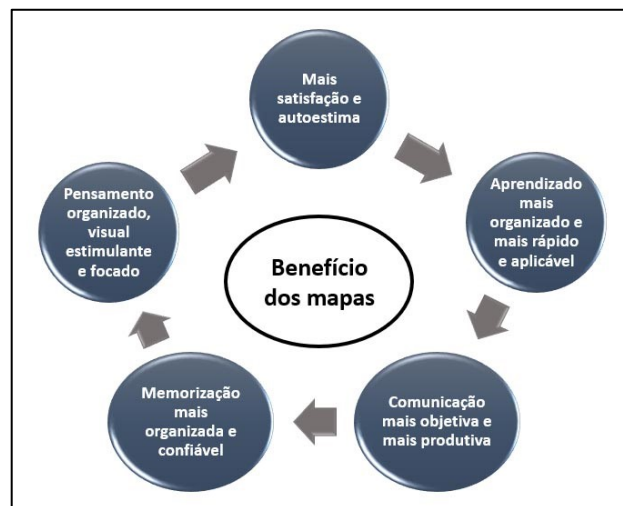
Mais satisfação e autoestima

Aprendizado mais organizado e mais rápido e aplicável

Comunicação mais objetiva e mais produtiva

Memorização mais organizada e confiável

Pensamento organizado, visual estimulante e focado

Benefício dos mapas